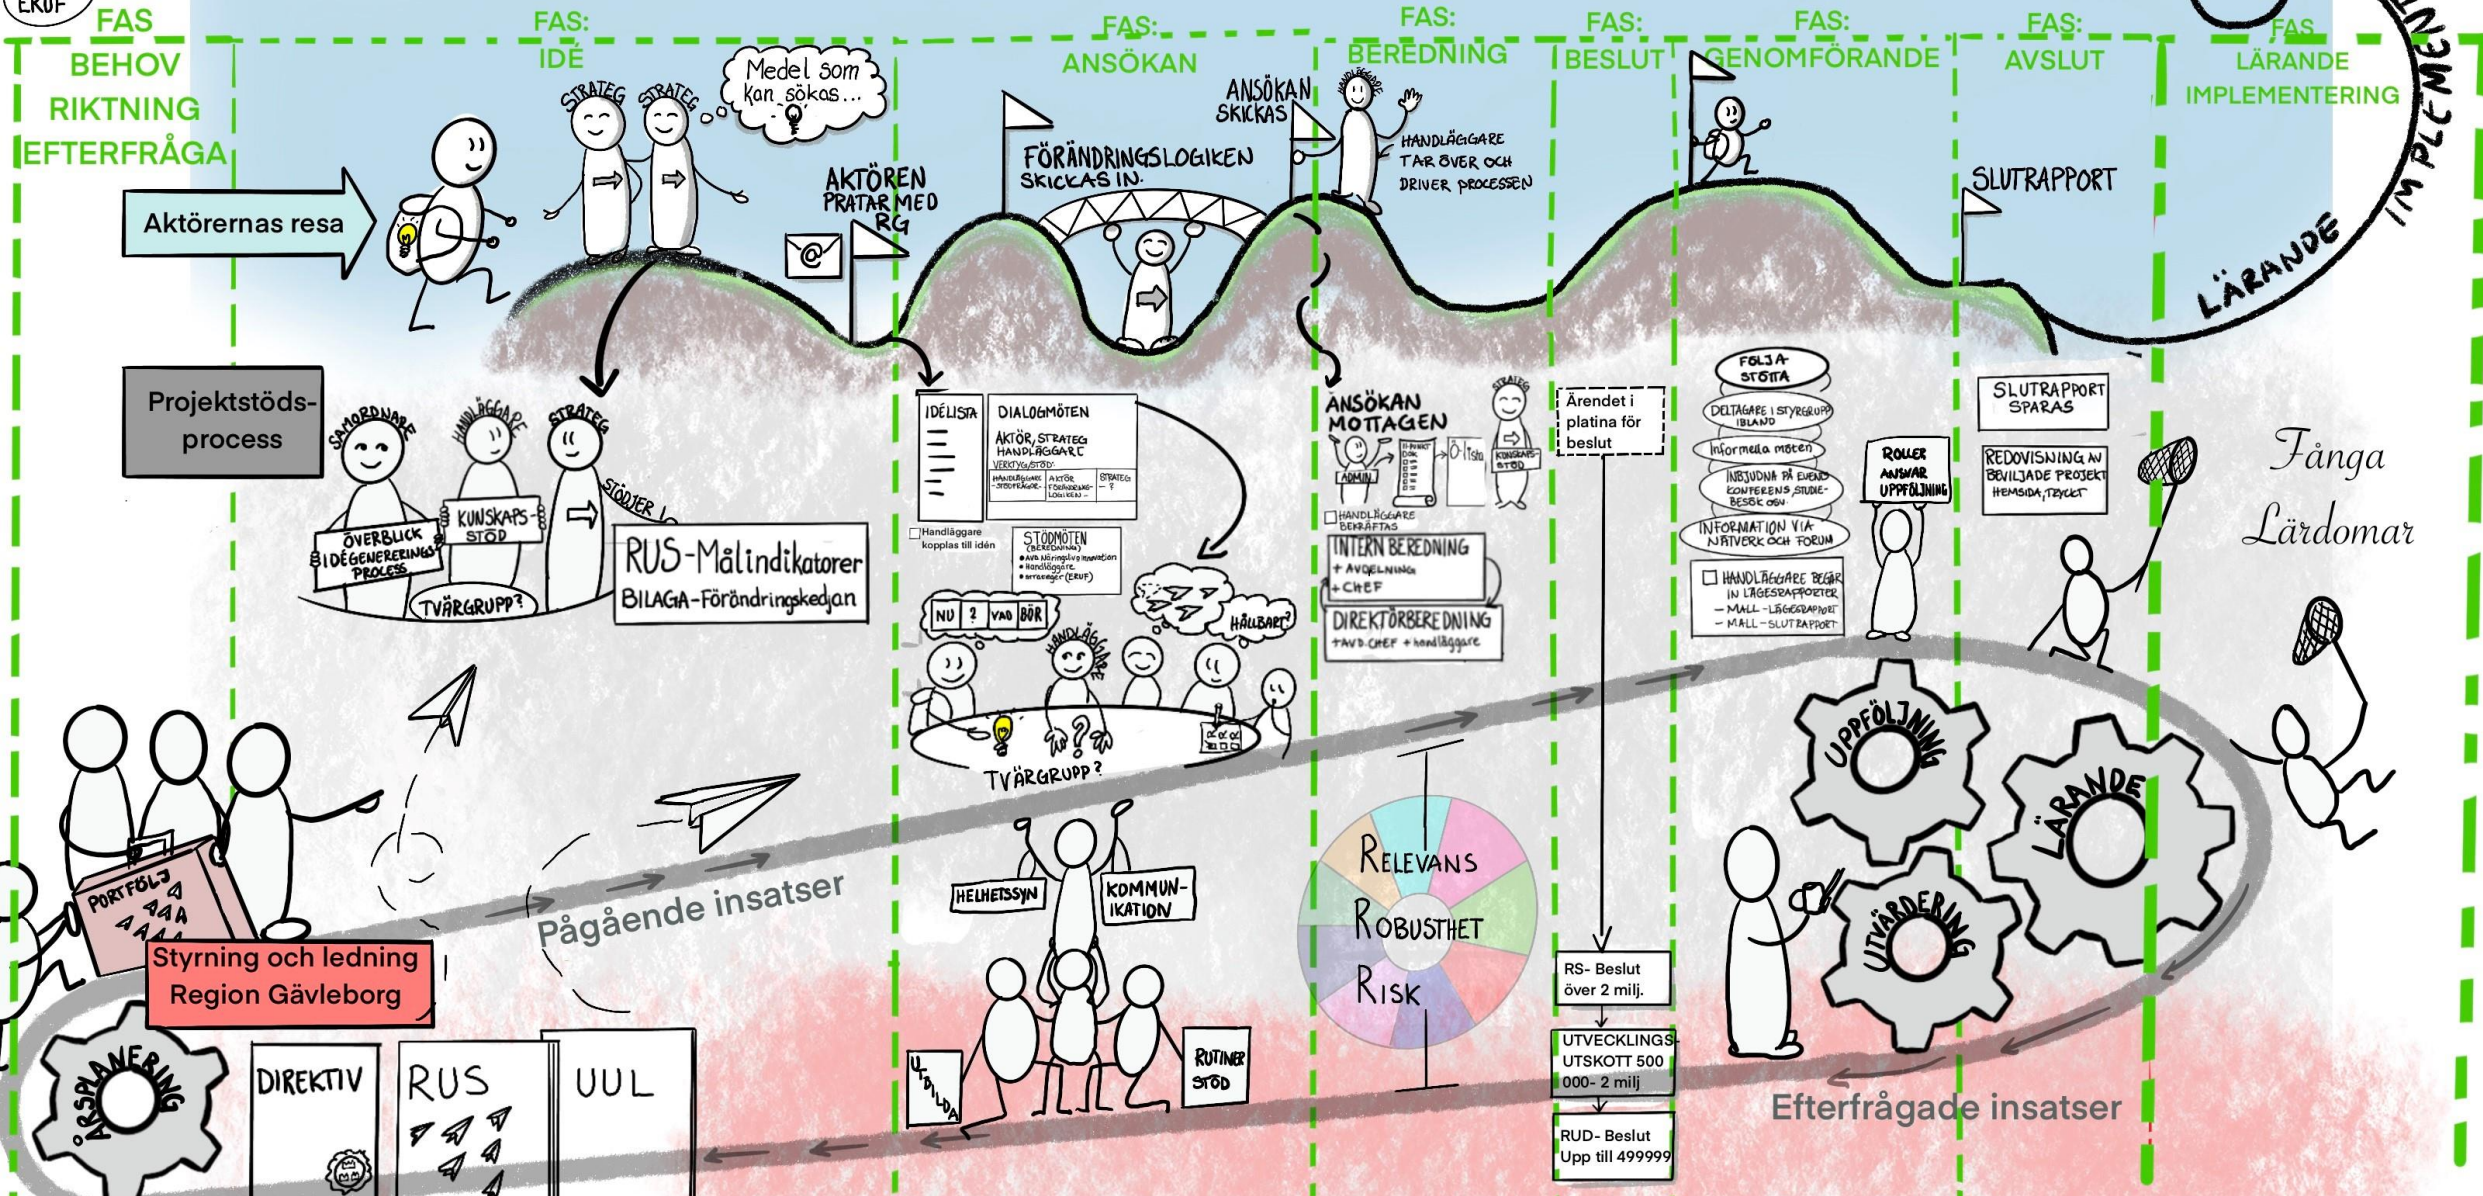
ERUF

FAS BEHOV RIKTNING EFTERFRÅGA

FAS: IDÉ

FAS: ANSÖKAN

FAS: BEREDNING

FAS: BESLUT

FAS: GENOMFÖRANDE

FAS: AVSLUT

FAS: LÄRANDE IMPLEMENTERING

IMPLEMENTERING

LÄRANDE

Aktörernas resa

STRATEG STRATEG

Medel som kan sökas...

AKTÖREN PRATAR MED RG

FÖRÄNDRINGSLOGIKEN SKICKAS IN.

ANSÖKAN SKICKAS

HANDLÄGGARE

HANDLÄGGARE TAR ÖVER OCH DRIVER PROCESSEN

SLUTRAPPORT

Projektstöds-process

SAMORDNARE HANDLÄGGARE STRATEG

ÖVERBLICK IDÉGENERERINGS PROCESS

KUNSKAPS-STÖD

STÖDJER I

TVÄRGRUPP?

RUS-Målindikatorer

BILAGA-Förändringskedjan

IDÉLISTA

DIALOGMÖTEN

AKTÖR, STRATEG HANDLÄGGARE

VERKTYG/STÖD:

HANDLÄGGARE -STÖDFRÅGOR- | AKTÖR -FÖRÄNDRINGS-LOGIKEN- | STRATEG -?

Handläggare kopplas till idén

STÖDMÖTEN (BEREDNING)
• AVD Näringsliv innovation
• Handläggare
• strateger (ERUF)

NU 2 VAD BÖR

HANDLÄGGARE

HÅLLBART?

TVÄRGRUPP?

ANSÖKAN MOTTAGEN

STRATEG

ADMIN

Ö lista

KUNSKAPS-STÖD

HANDLÄGGARE BEKRÄFTAS

INTERN BEREDNING
+ AVDELNING
+ CHEF

DIREKTÖRBEREDNING
+AVD. CHEF + handläggare

Ärendet i platina för beslut

FÖLJA-STÖTTA

DELTAGARE I STYRGRUPP IBLAND

Informella möten

INBJUDNA PÅ EVENT KONFERENS STUDIE-BESÖK osv

INFORMATION VIA NÄTVERK OCH FORUM

HANDLÄGGARE BEGÄR IN LÄGESRAPPORTER
– MALL – LÄGESRAPPORT
– MALL – SLUTRAPPORT

ROLLER ANSVAR UPPFÖLJNING

SLUTRAPPORT SPARAS

REDOVISNING AV BEVILJADE PROJEKT HEMSIDA, TRYCKT

Fånga Lärdomar

Pågående insatser

HELHETSSYN

KOMMUN-IKATION

UTBILDA

RUTINER STÖD

RELEVANS

ROBUSTHET

RISK

RS- Beslut över 2 milj.

UTVECKLINGS-UTSKOTT 500 000- 2 milj

RUD- Beslut Upp till 499999

UPPFÖLJNING

LÄRANDE

UTVÄRDERING

Efterfrågade insatser

PORTFÖLJ

Styrning och ledning Region Gävleborg

ÅRSPLANERING

DIREKTIV

RUS

UUL